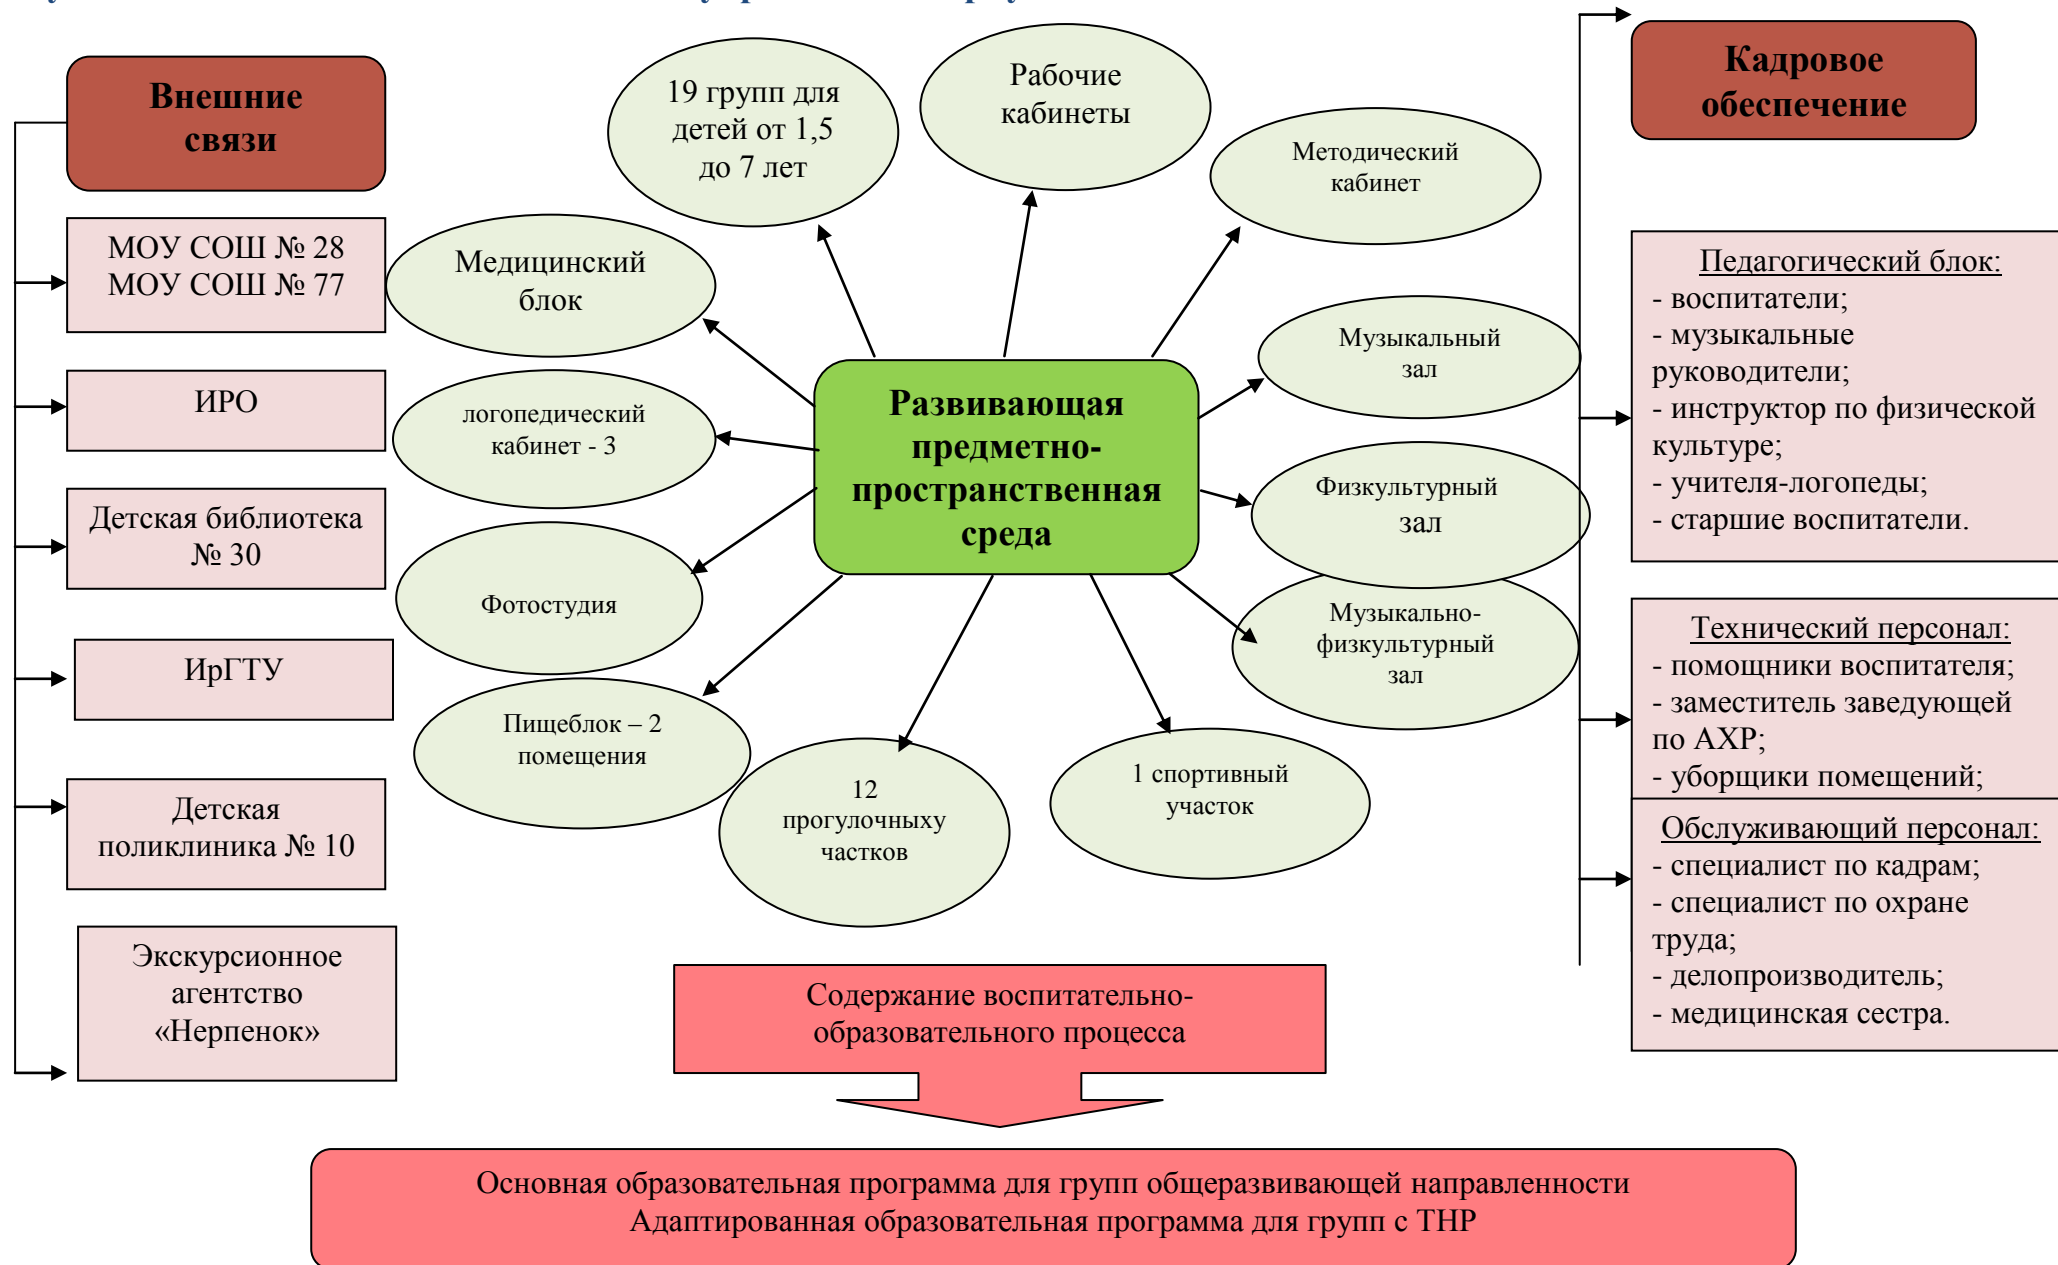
Внешние связи

МОУ СОШ № 28
МОУ СОШ № 77

ИРО

Детская библиотека № 30

ИрГТУ

Детская поликлиника № 10

Экскурсионное агентство «Нерпенок»

19 групп для детей от 1,5 до 7 лет

Рабочие кабинеты

Методический кабинет

Медицинский блок

логопедический кабинет - 3

Музыкальный зал

Развивающая предметно-пространственная среда

Физкультурный зал

Фотостудия

Музыкально-физкультурный зал

Пищеблок – 2 помещения

12 прогулочныху частков

1 спортивный участок

Кадровое обеспечение

Педагогический блок:
- воспитатели;
- музыкальные руководители;
- инструктор по физической культуре;
- учителя-логопеды;
- старшие воспитатели.

Технический персонал:
- помощники воспитателя;
- заместитель заведующей по АХР;
- уборщики помещений;

Обслуживающий персонал:
- специалист по кадрам;
- специалист по охране труда;
- делопроизводитель;
- медицинская сестра.

Содержание воспитательно-образовательного процесса

Основная образовательная программа для групп общеразвивающей направленности
Адаптированная образовательная программа для групп с ТНР